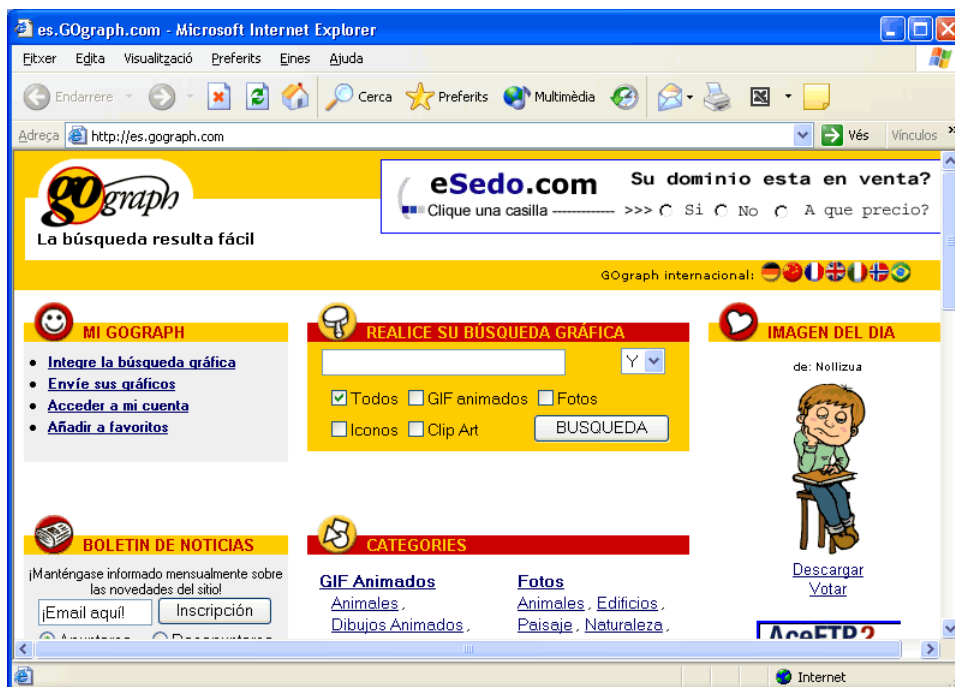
es.GOgraph.com - Microsoft Internet Explorer

Fitxer Edita Visualització Preferits Eines Ajuda

Endarrere Cerca Preferits Multimèdia

Adreça http://es.gograph.com Vés Vínculos

GOgraph
La búsqueda resulta fácil

eSedo.com Su dominio esta en venta?
Clique una casilla ------------ >>> Si No A que precio?

GOgraph internacional:

MI GOGRAPH
• Integre la búsqueda gráfica
• Envíe sus gráficos
• Acceder a mi cuenta
• Añadir a favoritos

REALICE SU BÚSQUEDA GRÁFICA
Y
Todos GIF animados Fotos
Iconos Clip Art BUSQUEDA

IMAGEN DEL DIA
de: Nollizua
Descargar
Votar

BOLETIN DE NOTICIAS
¡Manténgase informado mensualmente sobre las novedades del sitio!
¡Email aquí! Inscripción
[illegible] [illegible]

CATEGORIES
GIF Animados
Animales ,
Dibujos Animados ,

Fotos
Animales , Edificios ,
Paisaje , Naturaleza ,

AceFTP2

Internet